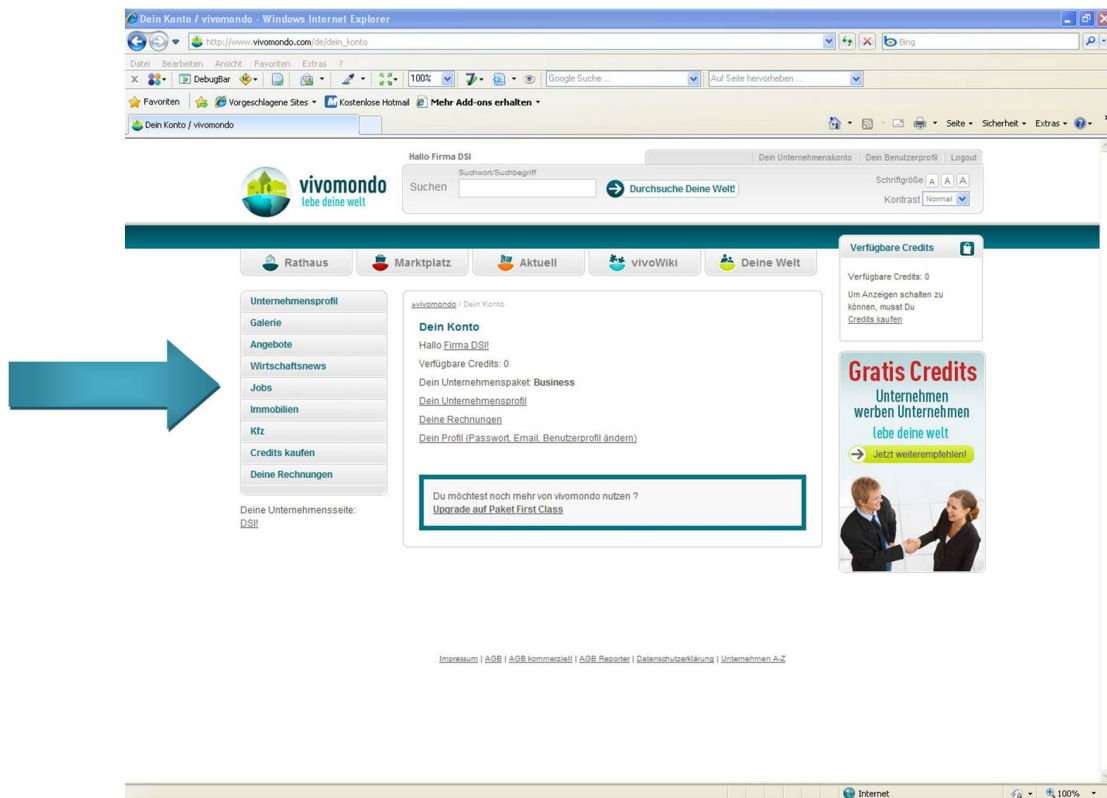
Dein Konto / vivomondo - Windows Internet Explorer

http://www.vivomondo.com/de/dein_konto

Bing

Datei Bearbeiten Ansicht Favoriten Extras ?

DebugBar 100% Google Suche ... Auf Seite hervorheben ...

Favoriten Vorgeschlagene Sites Kostenlose Hotmail Mehr Add-ons erhalten

Dein Konto / vivomondo

Seite Sicherheit Extras

vivomondo
lebe deine welt

Hallo Firma DSI

Dein Unternehmenskonto | Dein Benutzerprofil | Logout

Suchwort/Suchbegriff

Suchen

Durchsuche Deine Welt!

Schriftgröße A A A

Kontrast Normal

Rathaus | Marktplatz | Aktuell | vivoWiki | Deine Welt

Verfügbare Credits

Verfügbare Credits: 0

Um Anzeigen schalten zu können, musst Du Credits kaufen

Unternehmensprofil
Galerie
Angebote
Wirtschaftsnews
Jobs
Immobilien
Kfz
Credits kaufen
Deine Rechnungen

Deine Unternehmensseite: DSI!

»vivomondo / Dein Konto

Dein Konto

Hallo Firma DSI!

Verfügbare Credits: 0

Dein Unternehmenspaket: Business

Dein Unternehmensprofil

Deine Rechnungen

Dein Profil (Passwort, Email, Benutzerprofil ändern)

Du möchtest noch mehr von vivomondo nutzen ?
Upgrade auf Paket First Class

Gratis Credits
Unternehmen werben Unternehmen
lebe deine welt
Jetzt weiterempfehlen!

Impressum | AGB | AGB kommerziell | AGB Reporter | Datenschutzerklärung | Unternehmen A-Z

Internet

100%